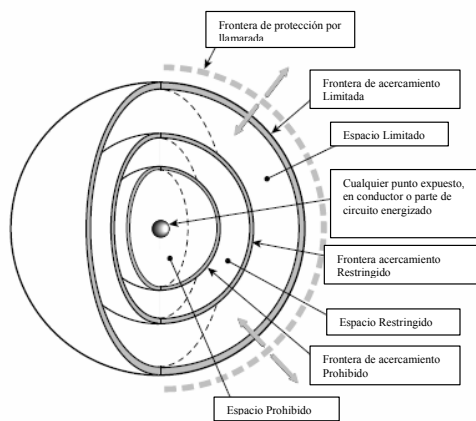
Frontera de protección por llamarada

Frontera de acercamiento Limitada

Espacio Limitado

Cualquier punto expuesto, en conductor o parte de circuito energizado

Frontera acercamiento Restringido

Espacio Restringido

Frontera de acercamiento Prohibido

Espacio Prohibido